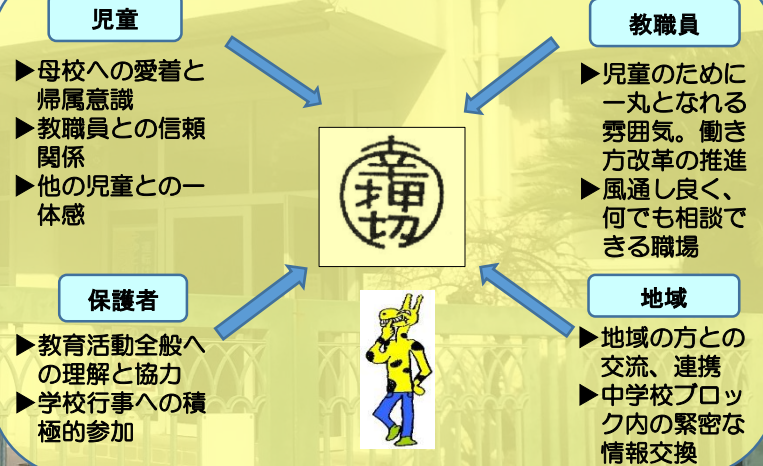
児童

▶母校への愛着と帰属意識
▶教職員との信頼関係
▶他の児童との一体感

教職員

▶児童のために一丸となれる雰囲気。働き方改革の推進
▶風通し良く、何でも相談できる職場

幸押切

保護者

▶教育活動全般への理解と協力
▶学校行事への積極的参加

地域

▶地域の方との交流、連携
▶中学校ブロック内の緊密な情報交換